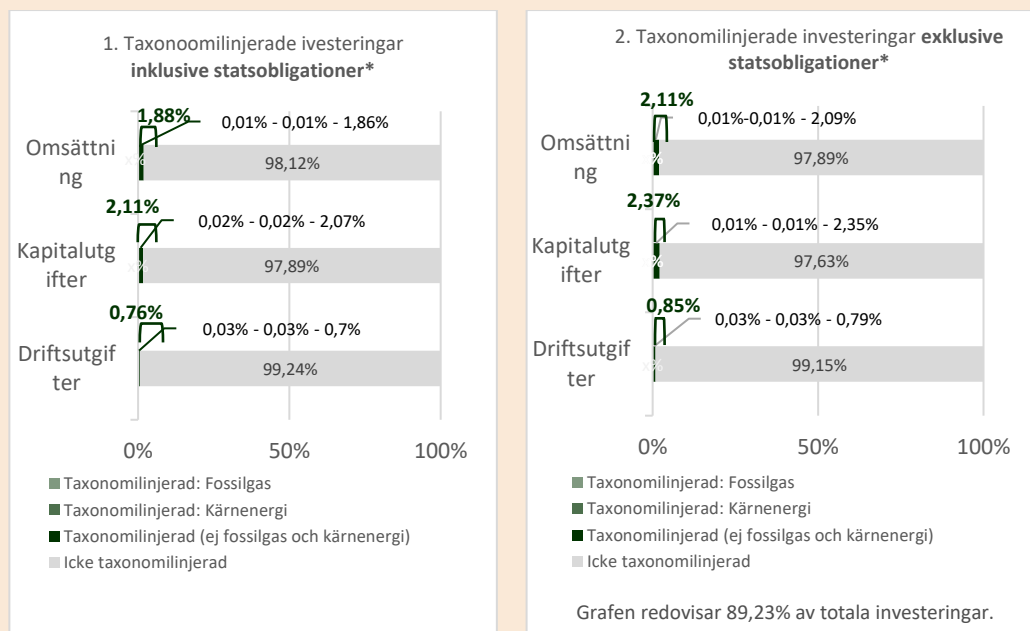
1. Taxonoomilinjerade ivesteringar **inklusive statsobligationer***

1,88%
0,01% - 0,01% - 1,86%
Omsättning
98,12%

2,11%
0,02% - 0,02% - 2,07%
Kapitalutgifter
97,89%

0,76%
0,03% - 0,03% - 0,7%
Driftsutgifter
99,24%

0% 50% 100%

Taxonomilinjerad: Fossilgas
Taxonomilinjerad: Kärnenergi
Taxonomilinjerad (ej fossilgas och kärnenergi)
Icke taxonomilinjerad

2. Taxonomilinjerade investeringar **exklusive statsobligationer***

2,11%
0,01%-0,01% - 2,09%
Omsättning
97,89%

2,37%
0,01% - 0,01% - 2,35%
Kapitalutgifter
97,63%

0,85%
0,03% - 0,03% - 0,79%
Driftsutgifter
99,15%

0% 50% 100%

Taxonomilinjerad: Fossilgas
Taxonomilinjerad: Kärnenergi
Taxonomilinjerad (ej fossilgas och kärnenergi)
Icke taxonomilinjerad

Grafen redovisar 89,23% av totala investeringar.